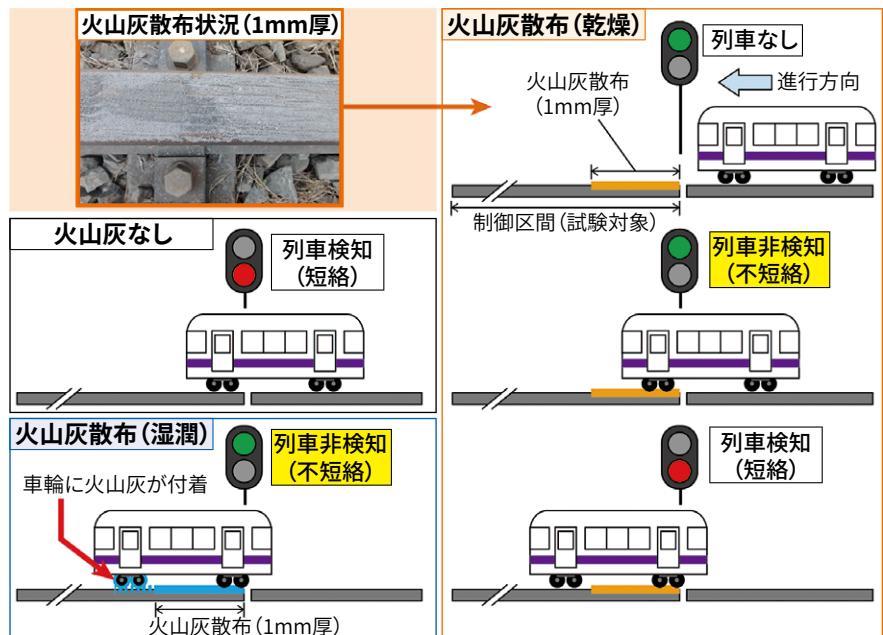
火山灰散布状況（1mm厚）

火山灰なし

列車検知（短絡）

火山灰散布（湿潤）

列車非検知（不短絡）

車輪に火山灰が付着

火山灰散布（1mm厚）

火山灰散布（乾燥）

列車なし

進行方向

火山灰散布（1mm厚）

制御区間（試験対象）

列車非検知（不短絡）

列車検知（短絡）